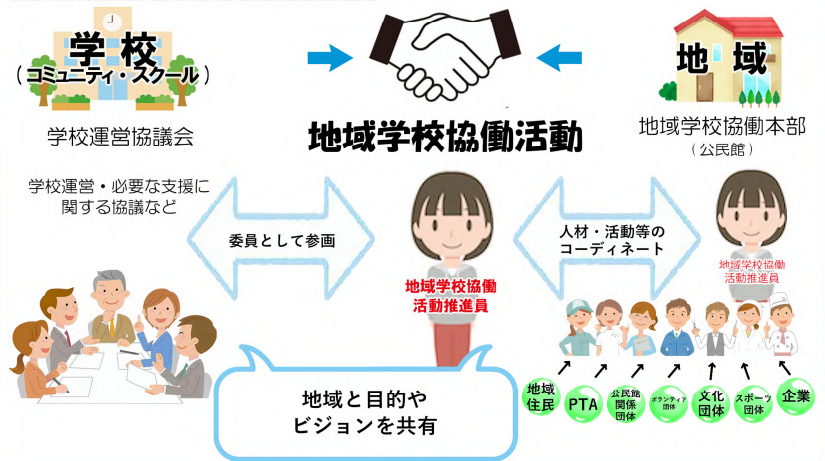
学校
（コミュニティ・スクール）

学校運営協議会

地域学校協働活動

地域

地域学校協働本部
（公民館）

学校運営・必要な支援に関する協議など

委員として参画

人材・活動等のコーディネート

地域学校協働活動推進員

地域学校協働活動推進員

地域と目的やビジョンを共有

地域住民

PTA

公民館関係団体

ボランティア団体

文化団体

スポーツ団体

企業